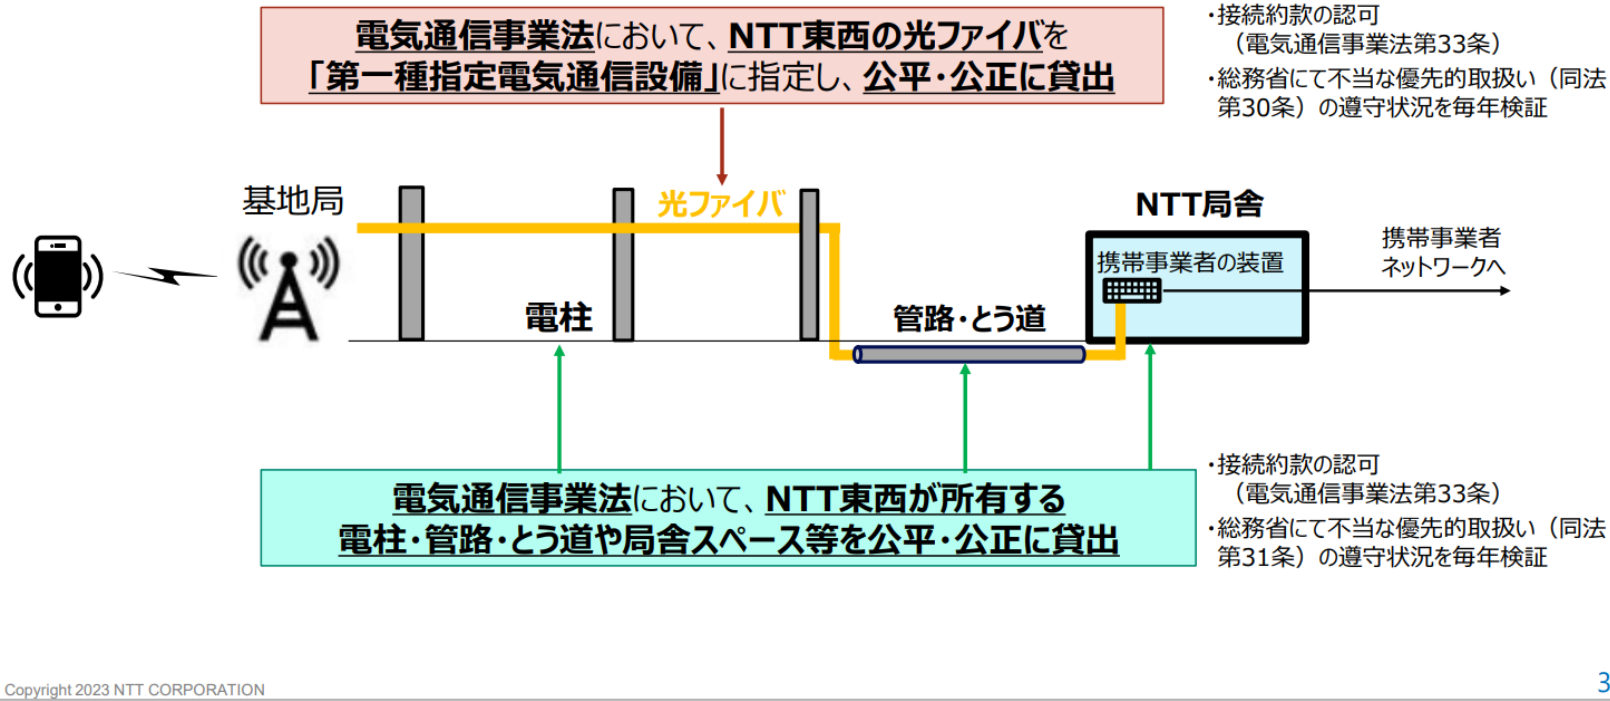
電気通信事業法において、NTT東西の光ファイバを「第一種指定電気通信設備」に指定し、公平・公正に貸出

・接続約款の認可
（電気通信事業法第33条）
・総務省にて不当な優先的取扱い（同法第30条）の遵守状況を毎年検証

基地局

光ファイバ

電柱

NTT局舎

携帯事業者の装置

携帯事業者
ネットワークへ

管路・とう道

電気通信事業法において、NTT東西が所有する電柱・管路・とう道や局舎スペース等を公平・公正に貸出

・接続約款の認可
（電気通信事業法第33条）
・総務省にて不当な優先的取扱い（同法第31条）の遵守状況を毎年検証

Copyright 2023 NTT CORPORATION

3